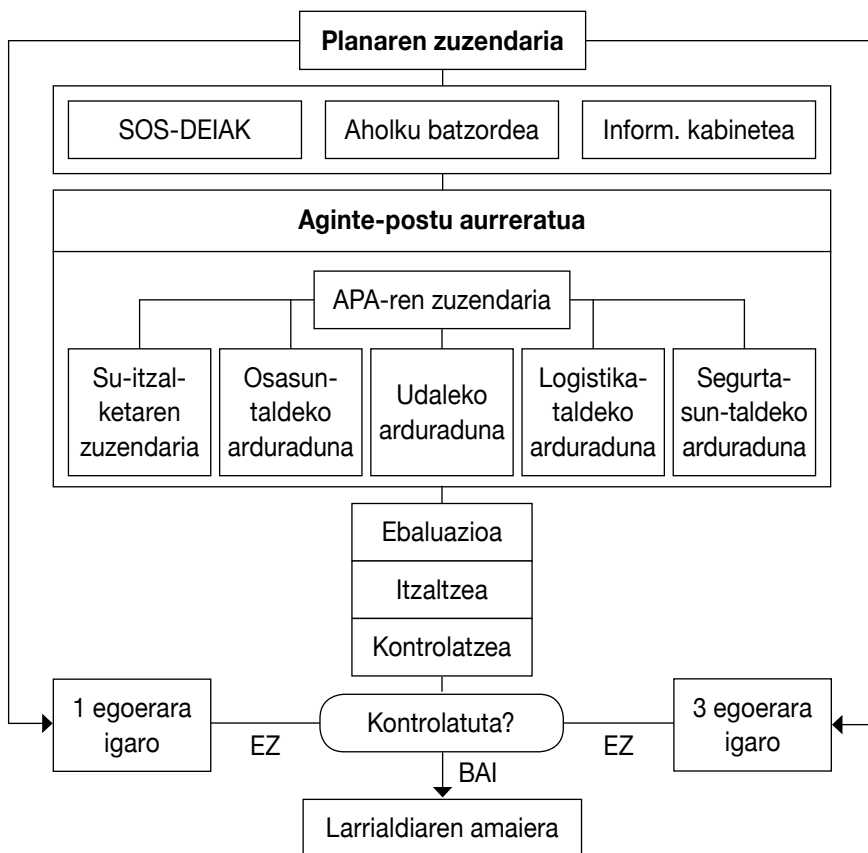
Planaren zuzendaria

SOS-DEIAK

Aholku batzordea

Inform. kabinetea

Aginte-postu aurreratua

APA-ren zuzendaria

Su-itzalketaren zuzendaria

Osasuntaldeko arduraduna

Udaleko arduraduna

Logistikataldeko arduraduna

Segurtasun-taldeko arduraduna

Ebaluazioa

Itzaltzea

Kontrolatzea

1 egoerara igaro

EZ

Kontrolatuta?

EZ

3 egoerara igaro

BAI

Larrialdiaren amaiera